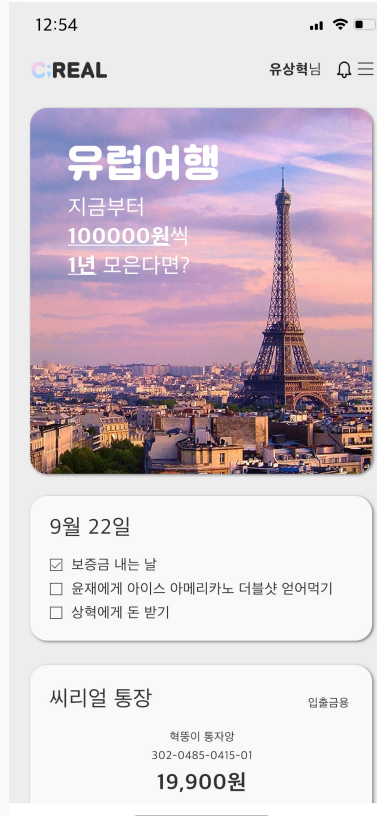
12:54

C:REAL

유상혁님

유럽여행
지금부터
100000원씩
1년 모은다면?

9월 22일

☑ 보증금 내는 날
☐ 윤재에게 아이스 아메리카노 더블샷 얻어먹기
☐ 상혁에게 돈 받기

씨리얼 통장

입출금용

혁뚱이 통자앙
302-0485-0415-01
19,900원